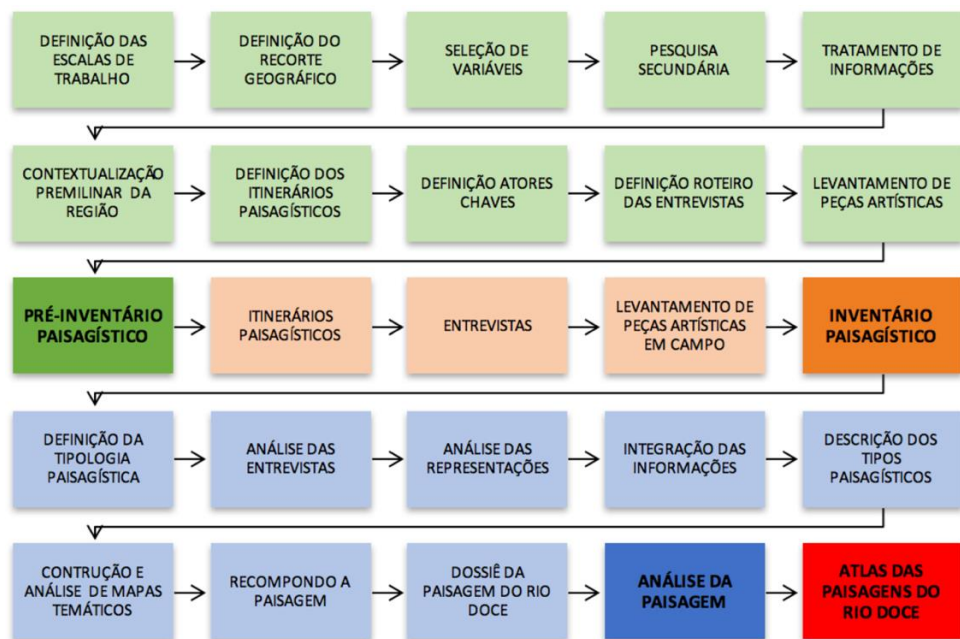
DEFINIÇÃO DAS ESCALAS DE TRABALHO

DEFINIÇÃO DO RECORTE GEOGRÁFICO

SELEÇÃO DE VARIÁVEIS

PESQUISA SECUNDÁRIA

TRATAMENTO DE INFORMAÇÕES

CONTEXTUALIZAÇÃO PREMILINAR DA REGIÃO

DEFINIÇÃO DOS ITINERÁRIOS PAISAGÍSTICOS

DEFINIÇÃO ATORES CHAVES

DEFINIÇÃO ROTEIRO DAS ENTREVISTAS

LEVANTAMENTO DE PEÇAS ARTÍSTICAS

PRÉ-INVENTÁRIO PAISAGÍSTICO

ITINERÁRIOS PAISAGÍSTICOS

ENTREVISTAS

LEVANTAMENTO DE PEÇAS ARTÍSTICAS EM CAMPO

INVENTÁRIO PAISAGÍSTICO

DEFINIÇÃO DA TIPOLOGIA PAISAGÍSTICA

ANÁLISE DAS ENTREVISTAS

ANÁLISE DAS REPRESENTAÇÕES

INTEGRAÇÃO DAS INFORMAÇÕES

DESCRIÇÃO DOS TIPOS PAISAGÍSTICOS

CONTRUÇÃO E ANÁLISE DE MAPAS TEMÁTICOS

RECOMPONDO A PAISAGEM

DOSSIÊ DA PAISAGEM DO RIO DOCE

ANÁLISE DA PAISAGEM

ATLAS DAS PAISAGENS DO RIO DOCE